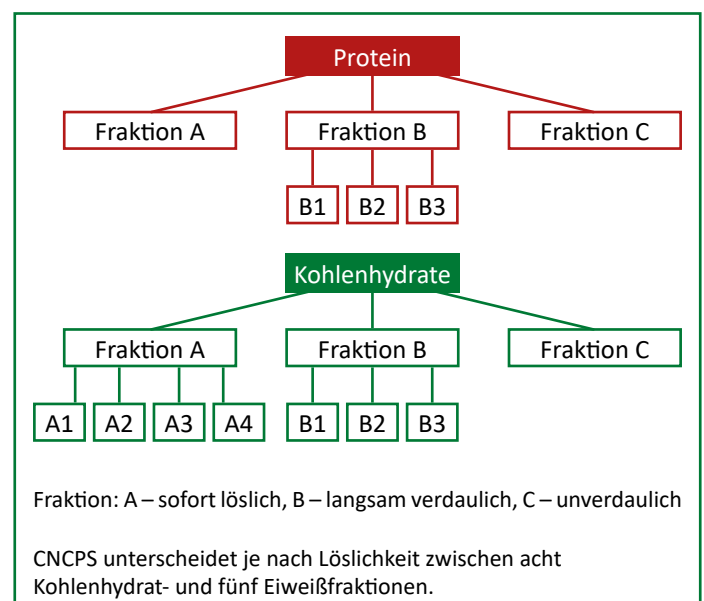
Protein

Fraktion A

Fraktion B

Fraktion C

B1

B2

B3

Kohlenhydrate

Fraktion A

Fraktion B

Fraktion C

A1

A2

A3

A4

B1

B2

B3

Fraktion: A – sofort löslich, B – langsam verdaulich, C – unverdaulich

CNCPS unterscheidet je nach Löslichkeit zwischen acht Kohlenhydrat- und fünf Eiweißfraktionen.